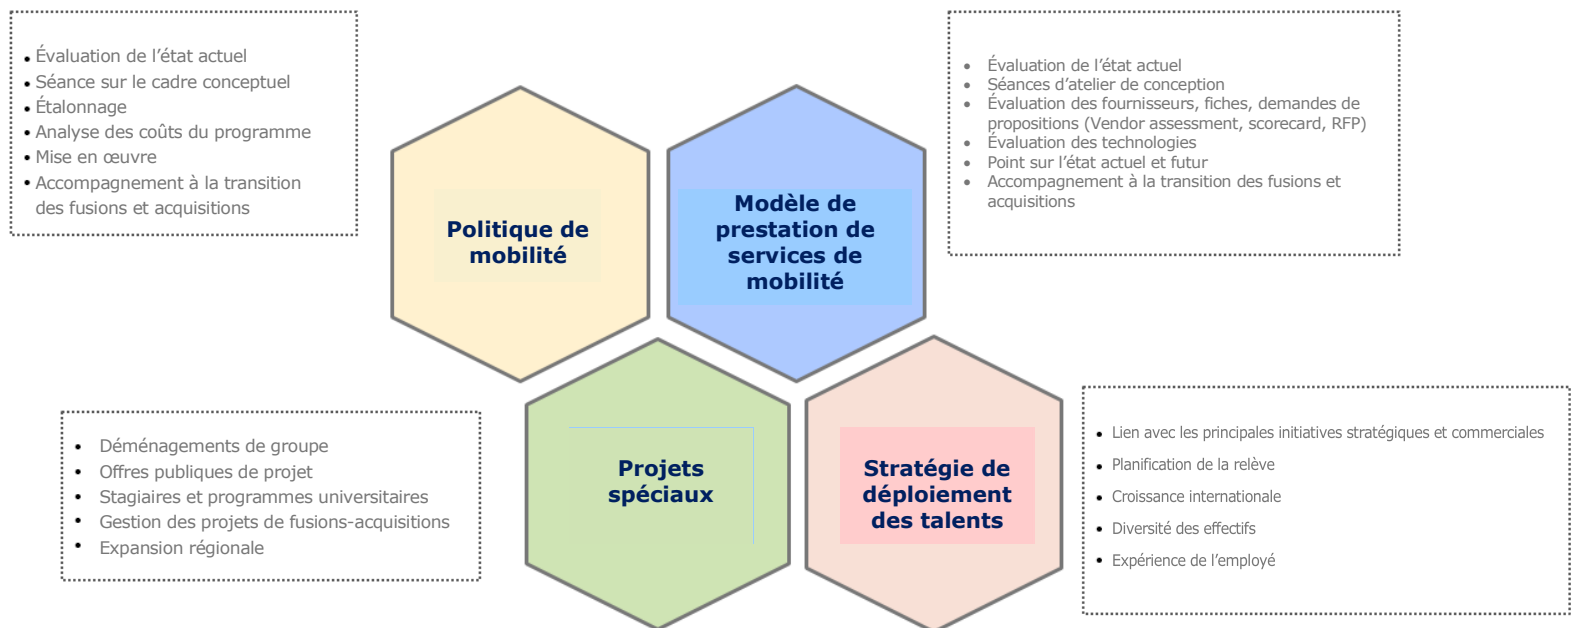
• Évaluation de l’état actuel
• Séance sur le cadre conceptuel
• Étalonnage
• Analyse des coûts du programme
• Mise en œuvre
• Accompagnement à la transition des fusions et acquisitions

• Évaluation de l’état actuel
• Séances d’atelier de conception
• Évaluation des fournisseurs, fiches, demandes de propositions (Vendor assessment, scorecard, RFP)
• Évaluation des technologies
• Point sur l’état actuel et futur
• Accompagnement à la transition des fusions et acquisitions

Politique de mobilité

Modèle de prestation de services de mobilité

Projets spéciaux

Stratégie de déploiement des talents

• Déménagements de groupe
• Offres publiques de projet
• Stagiaires et programmes universitaires
• Gestion des projets de fusions-acquisitions
• Expansion régionale

• Lien avec les principales initiatives stratégiques et commerciales
• Planification de la relève
• Croissance internationale
• Diversité des effectifs
• Expérience de l’employé